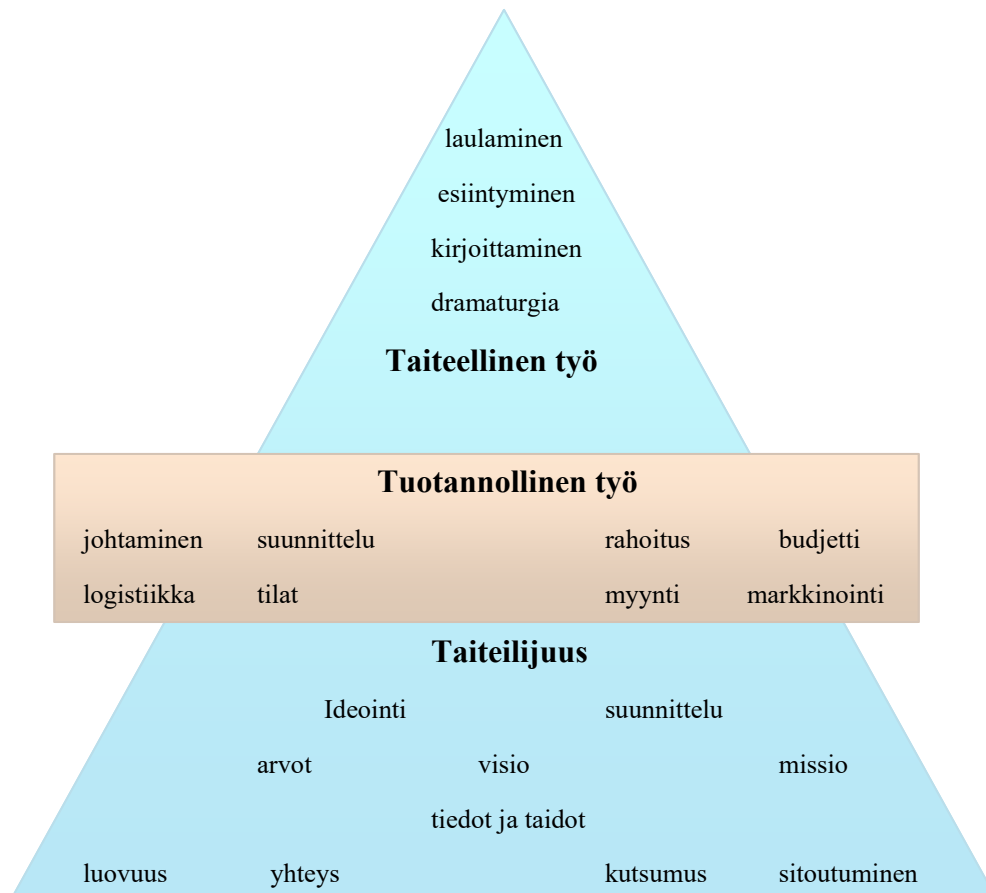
laulaminen

esiintyminen

kirjoittaminen

dramaturgia

**Taiteellinen työ**

**Tuotannollinen työ**

johtaminen suunnittelu rahoitus budjetti

logistiikka tilat myynti markkinointi

**Taiteilijuus**

Ideointi suunnittelu

arvot visio missio

tiedot ja taidot

luovuus yhteys kutsumus sitoutuminen